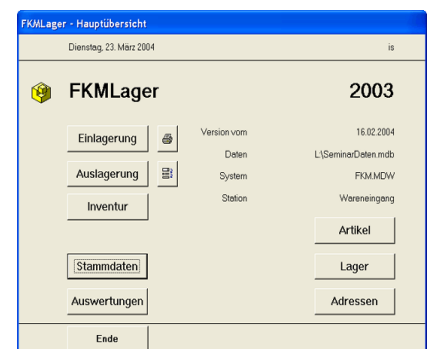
FKMLager - Hauptübersicht

Dienstag, 23. März 2004

is

FKMLager

2003

Einlagerung

Auslagerung

Inventur

Version vom 16.02.2004

Daten L:\SeminarDaten.mdb

System FKM.MDW

Station Wareneingang

Artikel

Stammdaten

Lager

Auswertungen

Adressen

Ende